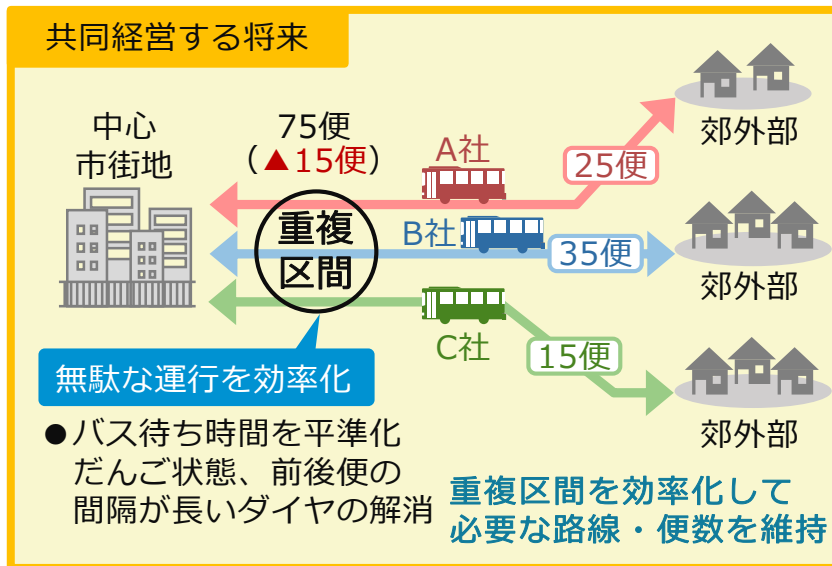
共同経営する将来

中心
市街地

75便
（▲15便）

A社

25便

郊外部

重複
区間

B社

35便

郊外部

C社

15便

郊外部

無駄な運行を効率化

●バス待ち時間を平準化
だんご状態、前後便の
間隔が長いダイヤの解消

重複区間を効率化して
必要な路線・便数を維持